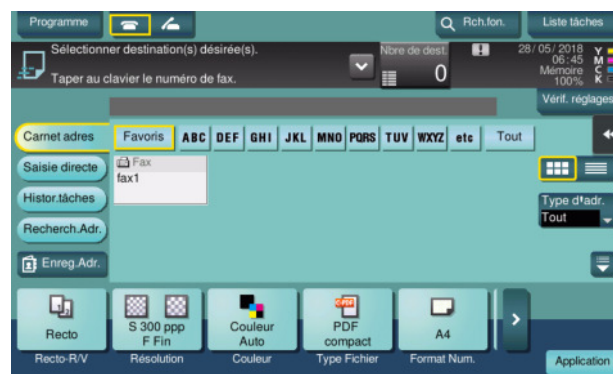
Programme

Rch.fon.

Liste tâches

Sélectionner destination(s) désirée(s).

Taper au clavier le numéro de fax.

Nbre de dest.

0

28/05/2018
06:45
Mémoire
100%

Y
M
C
K

Vérif. réglages

Carnet adres

Favoris

ABC

DEF

GHI

JKL

MNO

PQRS

TUV

WXYZ

etc

Tout

Fax

fax1

Saisie directe

Histor.tâches

Recherch.Adr.

Enreg.Adr.

Type d'adr.

Tout

Recto

Recto-R/V

S 300 ppp
F Fin

Résolution

Couleur
Auto

Couleur

PDF
compact

Type Fichier

A4

Format Num.

Application